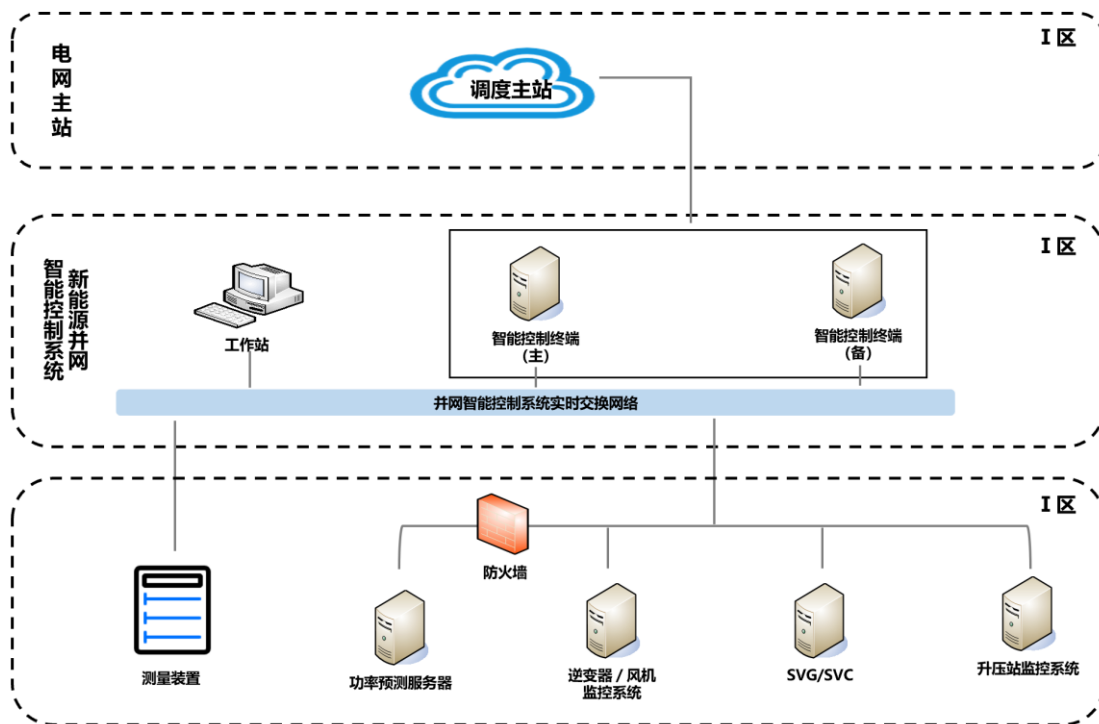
电网主站

I 区

调度主站

新能源并网智能控制系统

I 区

工作站

智能控制终端（主）

智能控制终端（备）

井网智能控制系统实时交换网络

I 区

防火墙

测量装置

功率预测服务器

逆变器 / 风机监控系统

SVG/SVC

升压站监控系统